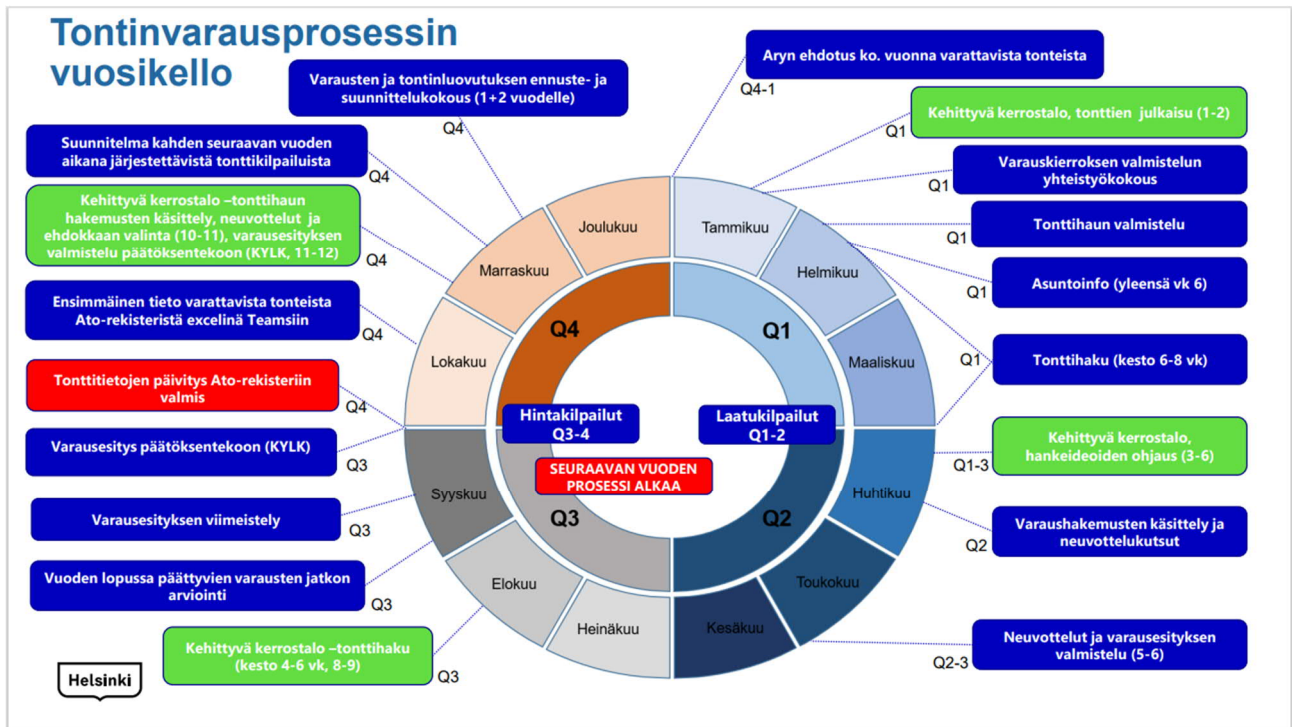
Tontinvarausprosessin vuosikello

Varausten ja tontinluovutuksen ennuste- ja suunnittelukokous (1+2 vuodelle)
Q4

Aryn ehdotus ko. vuonna varattavista tonteista
Q4-1

Suunnitelma kahden seuraavan vuoden aikana järjestettävistä tonttikilpailuista
Q4

Kehittyvä kerrostalo, tonttien julkaisu (1-2)
Q1

Varauskierroksen valmistelun yhteistyökokous
Q1

Kehittyvä kerrostalo –tonttihaun hakemusten käsittely, neuvottelut ja ehdokkaan valinta (10-11), varausesityksen valmistelu päätöksentekoon (KYLK, 11-12)
Q4

Tonttihaun valmistelu
Q1

Asuntoinfo (yleensä vk 6)
Q1

Ensimmäinen tieto varattavista tonteista Ato-rekisteristä excelinä Teamsiin
Q4

Tonttihaku (kesto 6-8 vk)
Q1

Tonttitietojen päivitys Ato-rekisteriin valmis
Q4

Varausesitys päätöksentekoon (KYLK)
Q3

Kehittyvä kerrostalo, hankeideoiden ohjaus (3-6)
Q1-3

Varausesityksen viimeistely
Q3

Varaushakemusten käsittely ja neuvottelukutsut
Q2

Vuoden lopussa päättyvien varausten jatkon arviointi
Q3

Neuvottelut ja varausesityksen valmistelu (5-6)
Q2-3

Kehittyvä kerrostalo –tonttihaku (kesto 4-6 vk, 8-9)
Q3

Joulukuu
Tammikuu
Marraskuu
Helmikuu
Lokakuu
Maaliskuu
Syyskuu
Huhtikuu
Elokuu
Toukokuu
Heinäkuu
Kesäkuu

Q4
Q1
Q3
Q2

Hintakilpailut Q3-4
Laatukilpailut Q1-2
SEURAAVAN VUODEN PROSESSI ALKAA

Helsinki